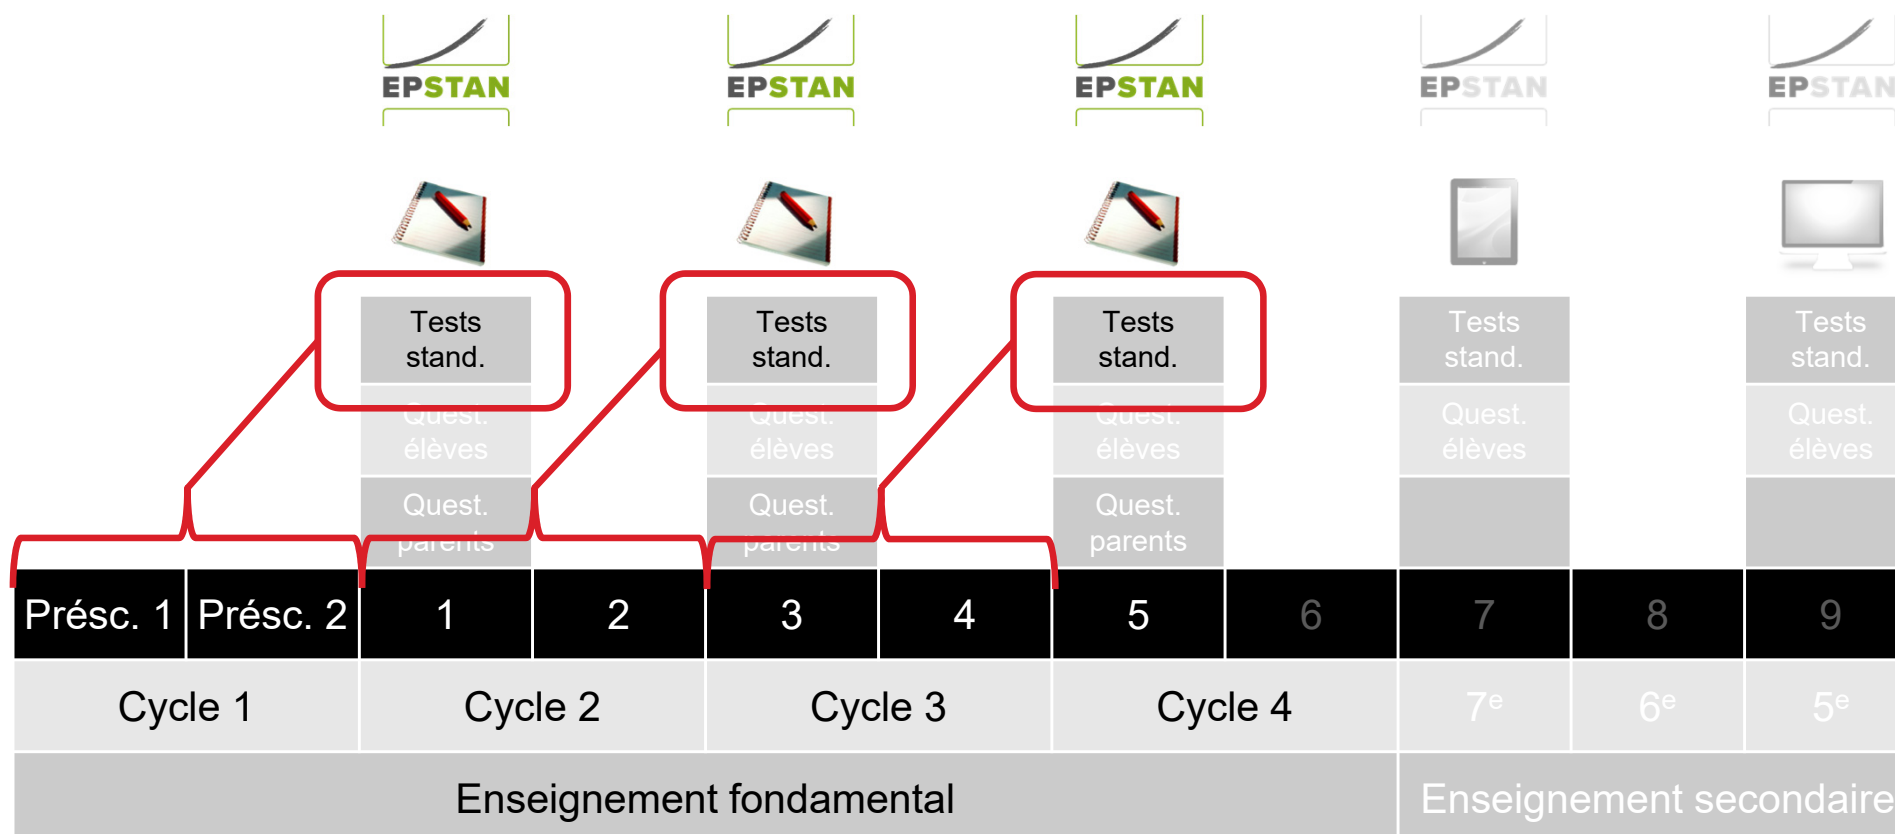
EPSTAN EPSTAN EPSTAN EPSTAN EPSTAN

| | | | | | | | | | | |
|---|---|---|---|---|---|---|---|---|---|---|
| | | Tests stand. | | Tests stand. | | Tests stand. | | Tests stand. | | Tests stand. |
| | | Quest. élèves | | Quest. élèves | | Quest. élèves | | Quest. élèves | | Quest. élèves |
| | | Quest. parents | | Quest. parents | | Quest. parents | | | | |
| Présc. 1 | Présc. 2 | 1 | 2 | 3 | 4 | 5 | 6 | 7 | 8 | 9 |
| Cycle 1 | | Cycle 2 | | Cycle 3 | | Cycle 4 | | $7^e$ | $6^e$ | $5^e$ |
| Enseignement fondamental | | | | | | | | Enseignement secondaire | | |